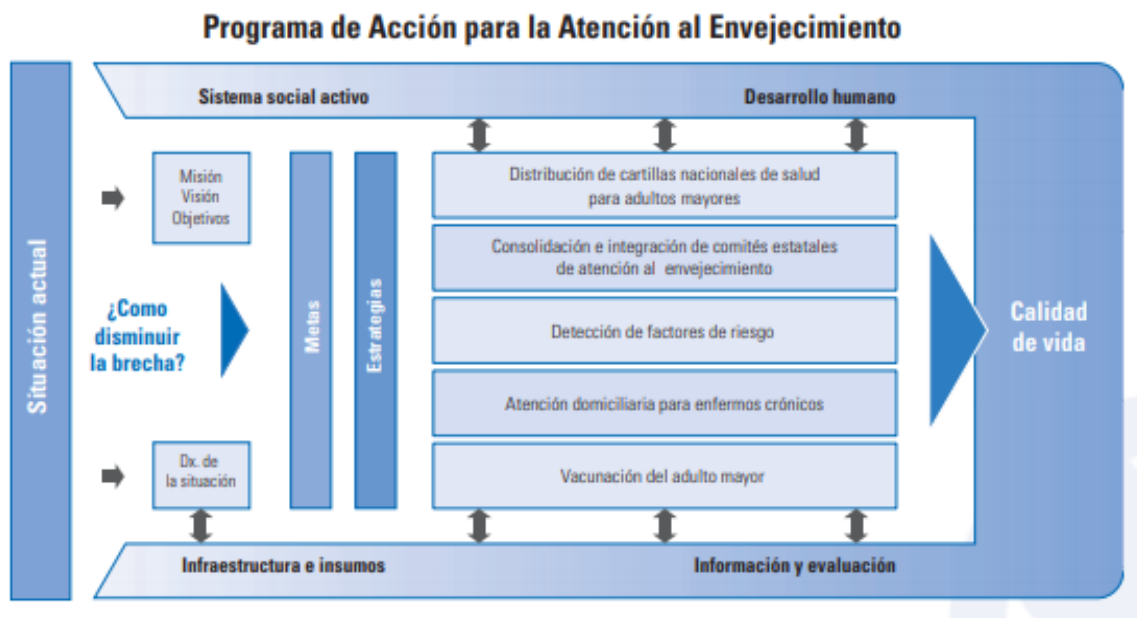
Programa de Acción para la Atención al Envejecimiento

Situación actual

Sistema social activo

Desarrollo humano

Misión
Visión
Objetivos

¿Como disminuir la brecha?

Dx. de la situación

Metas

Estrategias

Distribución de cartillas nacionales de salud para adultos mayores

Consolidación e integración de comités estatales de atención al envejecimiento

Detección de factores de riesgo

Atención domiciliaria para enfermos crónicos

Vacunación del adulto mayor

Calidad de vida

Infraestructura e insumos

Información y evaluación